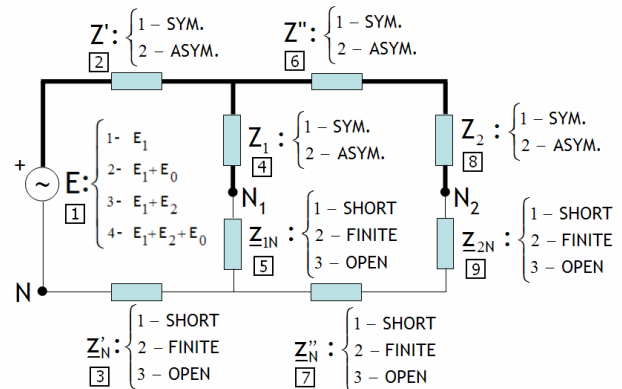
Z': $\begin{cases} 1 - \text{SYM.} \\ 2 - \text{ASYM.} \end{cases}$
2

Z": $\begin{cases} 1 - \text{SYM.} \\ 2 - \text{ASYM.} \end{cases}$
6

$Z_1$ : $\begin{cases} 1 - \text{SYM.} \\ 2 - \text{ASYM.} \end{cases}$
4

$Z_2$ : $\begin{cases} 1 - \text{SYM.} \\ 2 - \text{ASYM.} \end{cases}$
8

+
~
E: $\begin{cases} 1\text{- } E_1 \\ 2\text{- } E_1+E_0 \\ 3\text{- } E_1+E_2 \\ 4\text{- } E_1+E_2+E_0 \end{cases}$
1

$N_1$

$\underline{Z}_{1N}$ : $\begin{cases} 1 - \text{SHORT} \\ 2 - \text{FINITE} \\ 3 - \text{OPEN} \end{cases}$
5

$N_2$

$\underline{Z}_{2N}$ : $\begin{cases} 1 - \text{SHORT} \\ 2 - \text{FINITE} \\ 3 - \text{OPEN} \end{cases}$
9

N

$\underline{Z}'_N$ : $\begin{cases} 1 - \text{SHORT} \\ 2 - \text{FINITE} \\ 3 - \text{OPEN} \end{cases}$
3

$\underline{Z}''_N$ : $\begin{cases} 1 - \text{SHORT} \\ 2 - \text{FINITE} \\ 3 - \text{OPEN} \end{cases}$
7